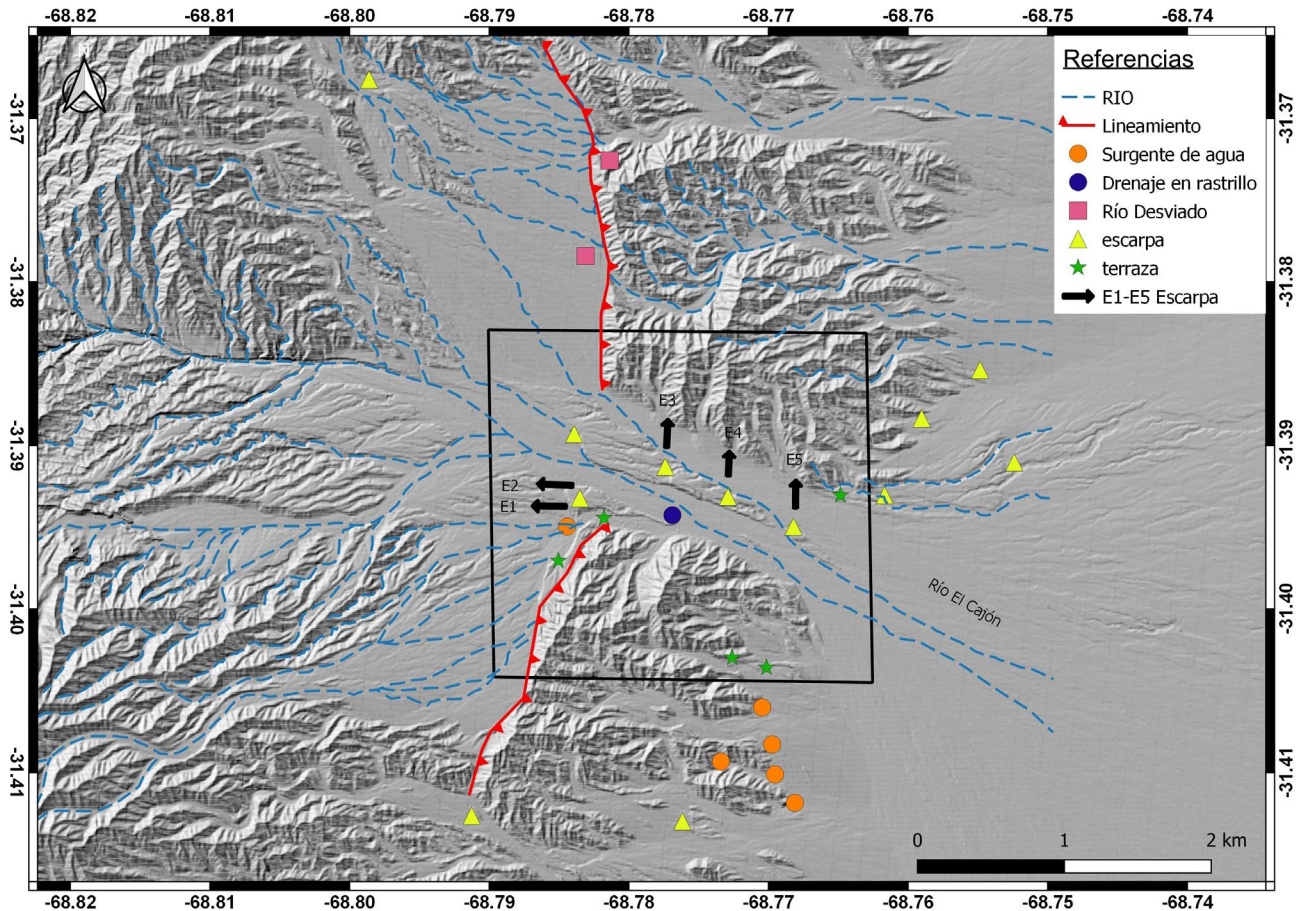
-68.82 -68.81 -68.80 -68.79 -68.78 -68.77 -68.76 -68.75 -68.74

-31.37
-31.38
-31.39
-31.40
-31.41

Referencias
RIO
Lineamiento
Surgente de agua
Drenaje en rastrillo
Río Desviado
escarpa
terraza
E1-E5 Escarpa

E3
E4
E5
E2
E1

Río El Cajón

0 1 2 km

-68.82 -68.81 -68.80 -68.79 -68.78 -68.77 -68.76 -68.75 -68.74

-31.37
-31.38
-31.39
-31.40
-31.41